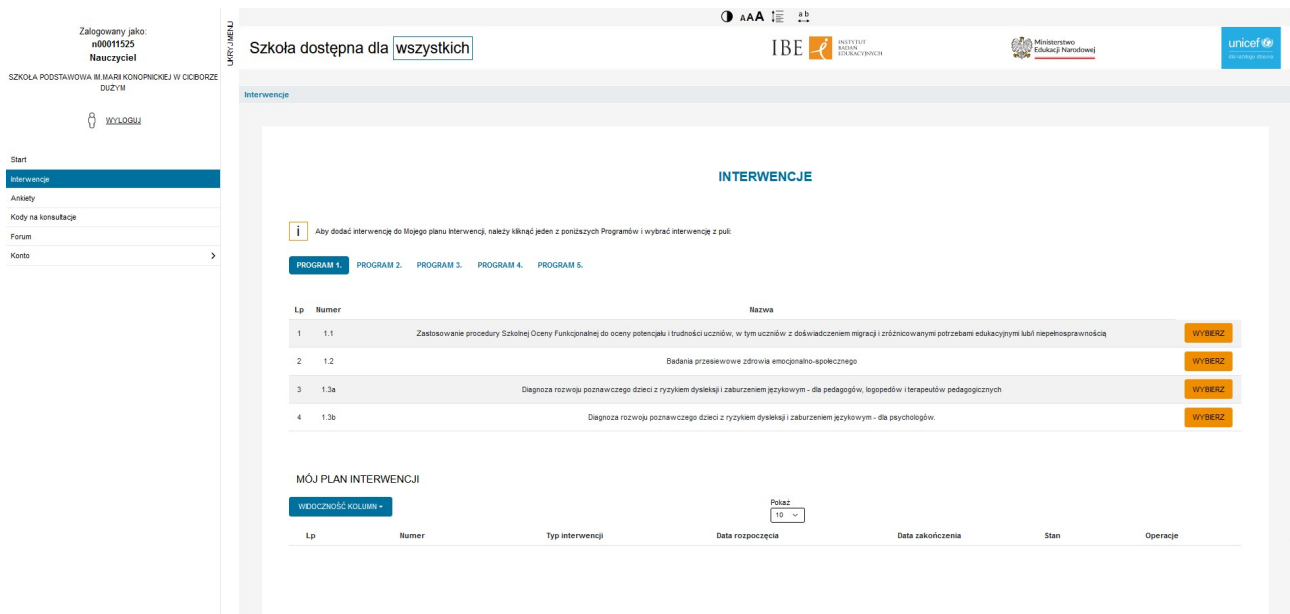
Zalogowany jako:
n00011525
Nauczyciel

SZKOŁA PODSTAWOWA IM.MARII KONOPNICKIEJ W CICIBORZE DUŻYM

WYLOGUJ

Start
Interwencje
Ankiety
Kody na konsultacje
Forum
Konto

UKRYJ MENU

AAA

Szkoła dostępna dla wszystkich

IBE INSTYTUT BADAŃ EDUKACYJNYCH

Ministerstwo Edukacji Narodowej

unicef dla każdego dziecka

Interwencje

INTERWENCJE

i Aby dodać interwencję do Mojego planu Interwencji, należy kliknąć jeden z poniższych Programów i wybrać interwencję z puli:

PROGRAM 1. PROGRAM 2. PROGRAM 3. PROGRAM 4. PROGRAM 5.

| Lp | Numer | Nazwa | |
|---|---|---|---|
| 1 | 1.1 | Zastosowanie procedury Szkolnej Oceny Funkcjonalnej do oceny potencjału i trudności uczniów, w tym uczniów z doświadczeniem migracji i zróżnicowanymi potrzebami edukacyjnymi lub/i niepełnosprawnością | WYBIERZ |
| 2 | 1.2 | Badania przesiewowe zdrowia emocjonalno-społecznego | WYBIERZ |
| 3 | 1.3a | Diagnoza rozwoju poznawczego dzieci z ryzykiem dysleksji i zaburzeniem językowym - dla pedagogów, logopedów i terapeutów pedagogicznych | WYBIERZ |
| 4 | 1.3b | Diagnoza rozwoju poznawczego dzieci z ryzykiem dysleksji i zaburzeniem językowym - dla psychologów. | WYBIERZ |

MÓJ PLAN INTERWENCJI

WIDOCZNOŚĆ KOLUMN

Pokaż
10

| Lp | Numer | Typ interwencji | Data rozpoczęcia | Data zakończenia | Stan | Operacje |
|---|---|---|---|---|---|---|